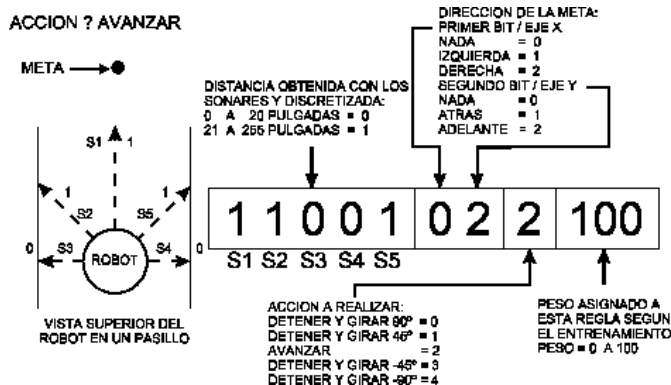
ACCION ? AVANZAR

META

DIRECCION DE LA META:
PRIMER BIT / EJE X
NADA = 0
IZQUIERDA = 1
DERECHA = 2
SEGUNDO BIT / EJE Y
NADA = 0
ATRAS = 1
ADELANTE = 2

DISTANCIA OBTENIDA CON LOS SONARES Y DISCRETIZADA:
0 A 20 PULGADAS = 0
21 A 255 PULGADAS = 1

S1 1
1 S2
S5 1
0 S3
ROBOT
S4 0

| 1 1 0 0 1 | 0 2 | 2 | 100 |
|---|---|---|---|

S1 S2 S3 S4 S5

VISTA SUPERIOR DEL ROBOT EN UN PASILLO

ACCION A REALIZAR:
DETENER Y GIRAR 90° = 0
DETENER Y GIRAR 45° = 1
AVANZAR = 2
DETENER Y GIRAR -45° = 3
DETENER Y GIRAR -90° = 4

PESO ASIGNADO A ESTA REGLA SEGUN EL ENTRENAMIENTO
PESO = 0 A 100